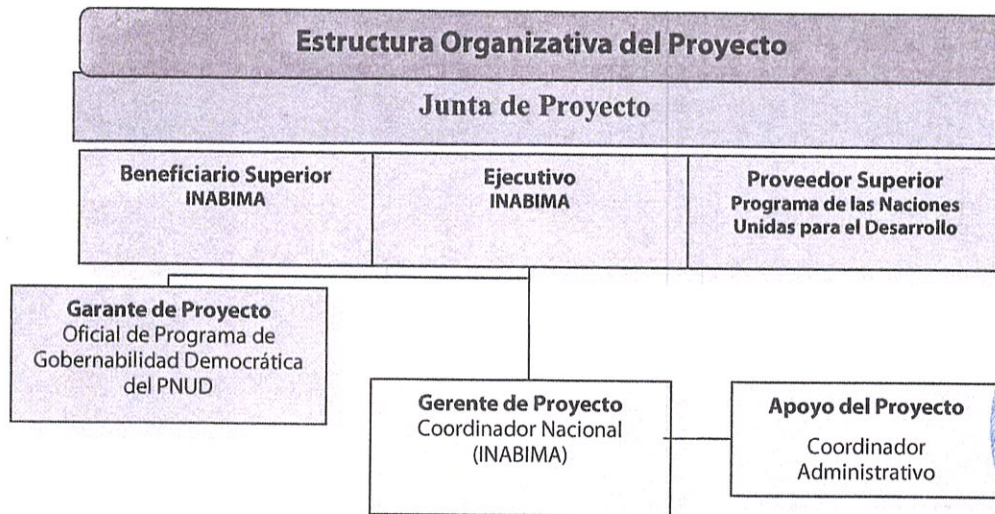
Estructura Organizativa del Proyecto

Junta de Proyecto

Beneficiario Superior
INABIMA

Ejecutivo
INABIMA

Proveedor Superior
Programa de las Naciones Unidas para el Desarrollo

Garante de Proyecto
Oficial de Programa de Gobernabilidad Democrática del PNUD

Gerente de Proyecto
Coordinador Nacional (INABIMA)

Apoyo del Proyecto
Coordinador Administrativo